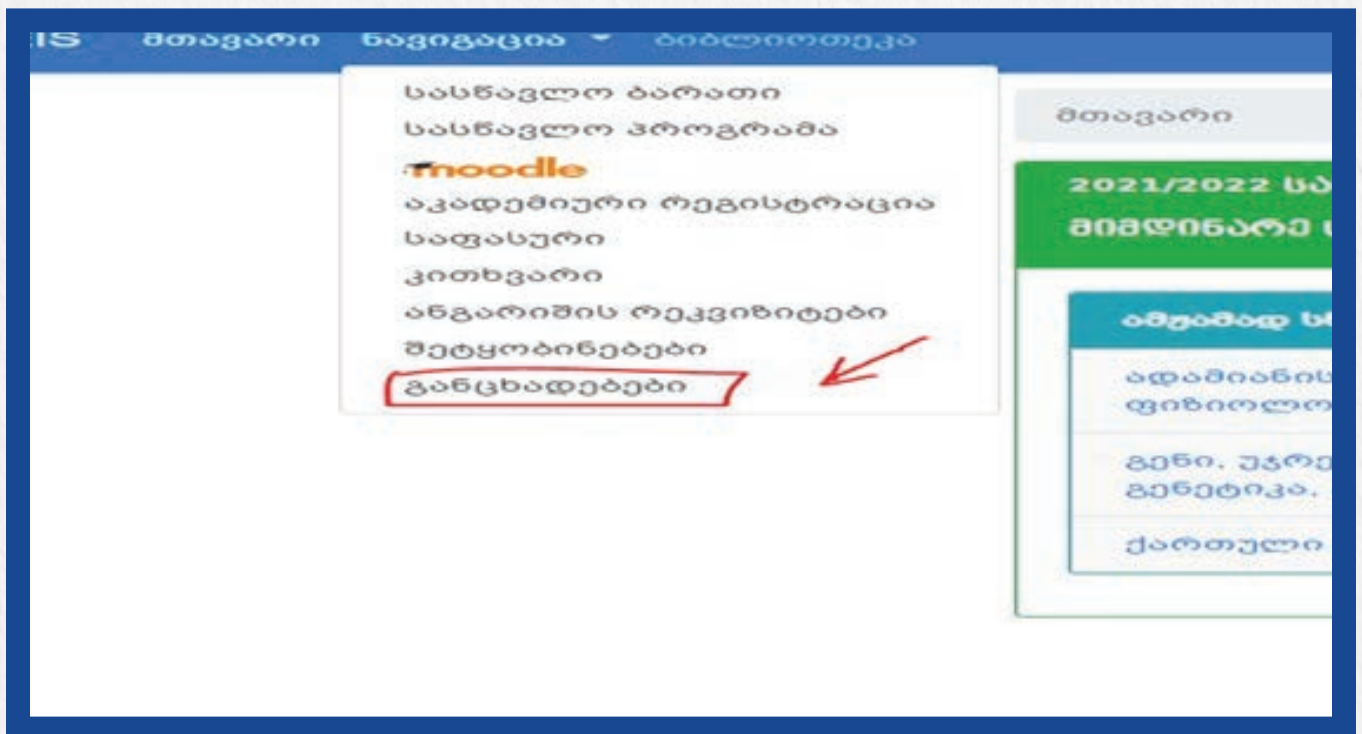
IS მთავარი ნავიგაცია ▾ ბიბლიოთეკა

სასწავლო ბარათი
სასწავლო პროგრამა
moodle
აკადემიური რეგისტრაცია
საფასური
კითხვარი
ანგარიშის რეკვიზიტები
შეტყობინებები
განცხადებები

მთავარი

2021/2022 სა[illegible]
მიმდინარე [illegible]

ამჟამად სწ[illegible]

ადამიანის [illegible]
ფიზიოლო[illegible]

გენი, უჯრე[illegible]
გენეტიკა, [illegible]

ქართული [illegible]